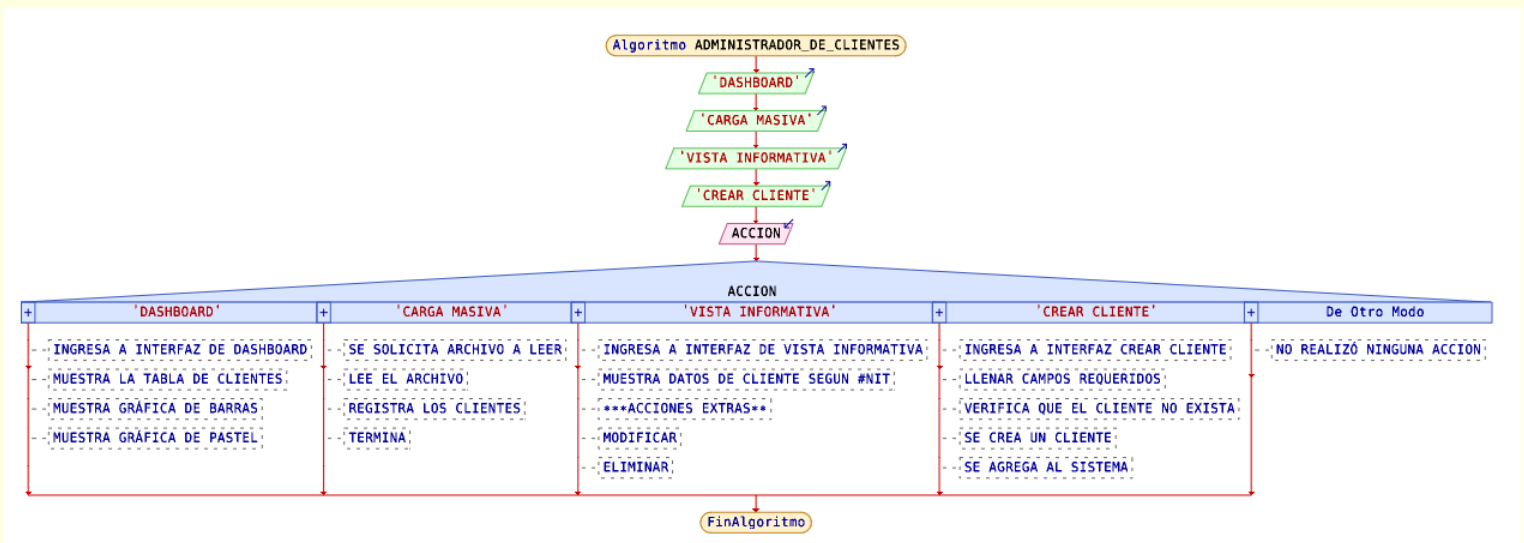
Algoritmo ADMINISTRADOR_DE_CLIENTES

'DASHBOARD'

'CARGA MASIVA'

'VISTA INFORMATIVA'

'CREAR CLIENTE'

ACCION

ACCION

| + 'DASHBOARD' | + 'CARGA MASIVA' | + 'VISTA INFORMATIVA' | + 'CREAR CLIENTE' | + De Otro Modo |
|---|---|---|---|---|
| INGRESA A INTERFAZ DE DASHBOARD | SE SOLICITA ARCHIVO A LEER | INGRESA A INTERFAZ DE VISTA INFORMATIVA | INGRESA A INTERFAZ CREAR CLIENTE | NO REALIZÓ NINGUNA ACCION |
| MUESTRA LA TABLA DE CLIENTES | LEE EL ARCHIVO | MUESTRA DATOS DE CLIENTE SEGUN #NIT | LLENAR CAMPOS REQUERIDOS | |
| MUESTRA GRÁFICA DE BARRAS | REGISTRA LOS CLIENTES | ***ACCIONES EXTRAS** | VERIFICA QUE EL CLIENTE NO EXISTA | |
| MUESTRA GRÁFICA DE PASTEL | TERMINA | MODIFICAR | SE CREA UN CLIENTE | |
| | | ELIMINAR | SE AGREGA AL SISTEMA | |

FinAlgoritmo